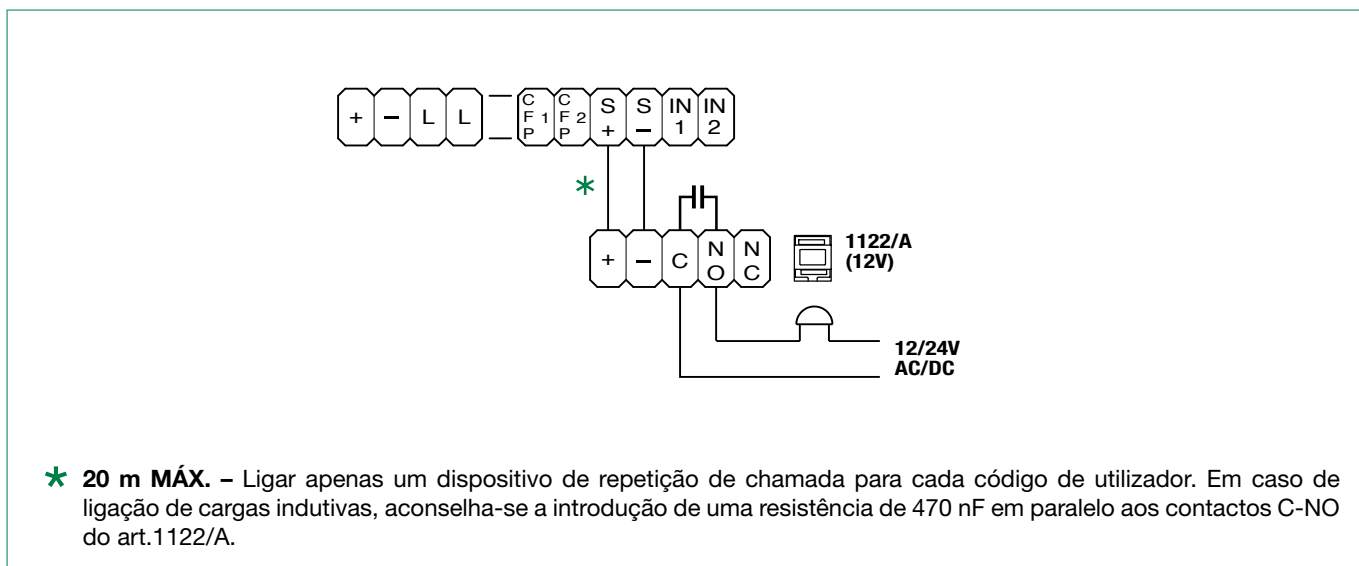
+ – L L CFP 1 CFP 2 S + S – IN 1 IN 2

*

+ – C NO NC

1122/A (12V)

12/24V AC/DC

* **20 m MÁX. –** Ligar apenas um dispositivo de repetição de chamada para cada código de utilizador. Em caso de ligação de cargas indutivas, aconselha-se a introdução de uma resistência de 470 nF em paralelo aos contactos C-NO do art.1122/A.